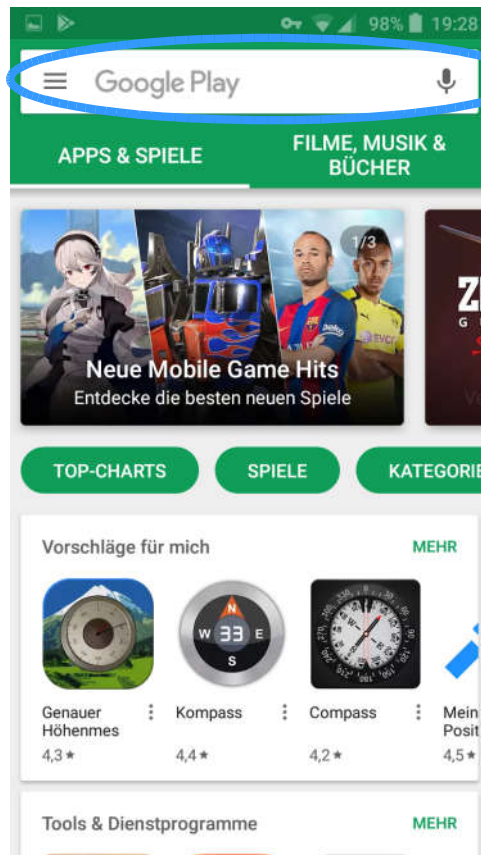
98% 19:28

Google Play

APPS & SPIELE

FILME, MUSIK & BÜCHER

1/3

Neue Mobile Game Hits
Entdecke die besten neuen Spiele

TOP-CHARTS

SPIELE

KATEGORIE

Vorschläge für mich

MEHR

N
W 33 E
S

Genauer Höhenmes
4,3 ★

Kompass
4,4 ★

Compass
4,2 ★

Mein Posit
4,5 ★

Tools & Dienstprogramme

MEHR